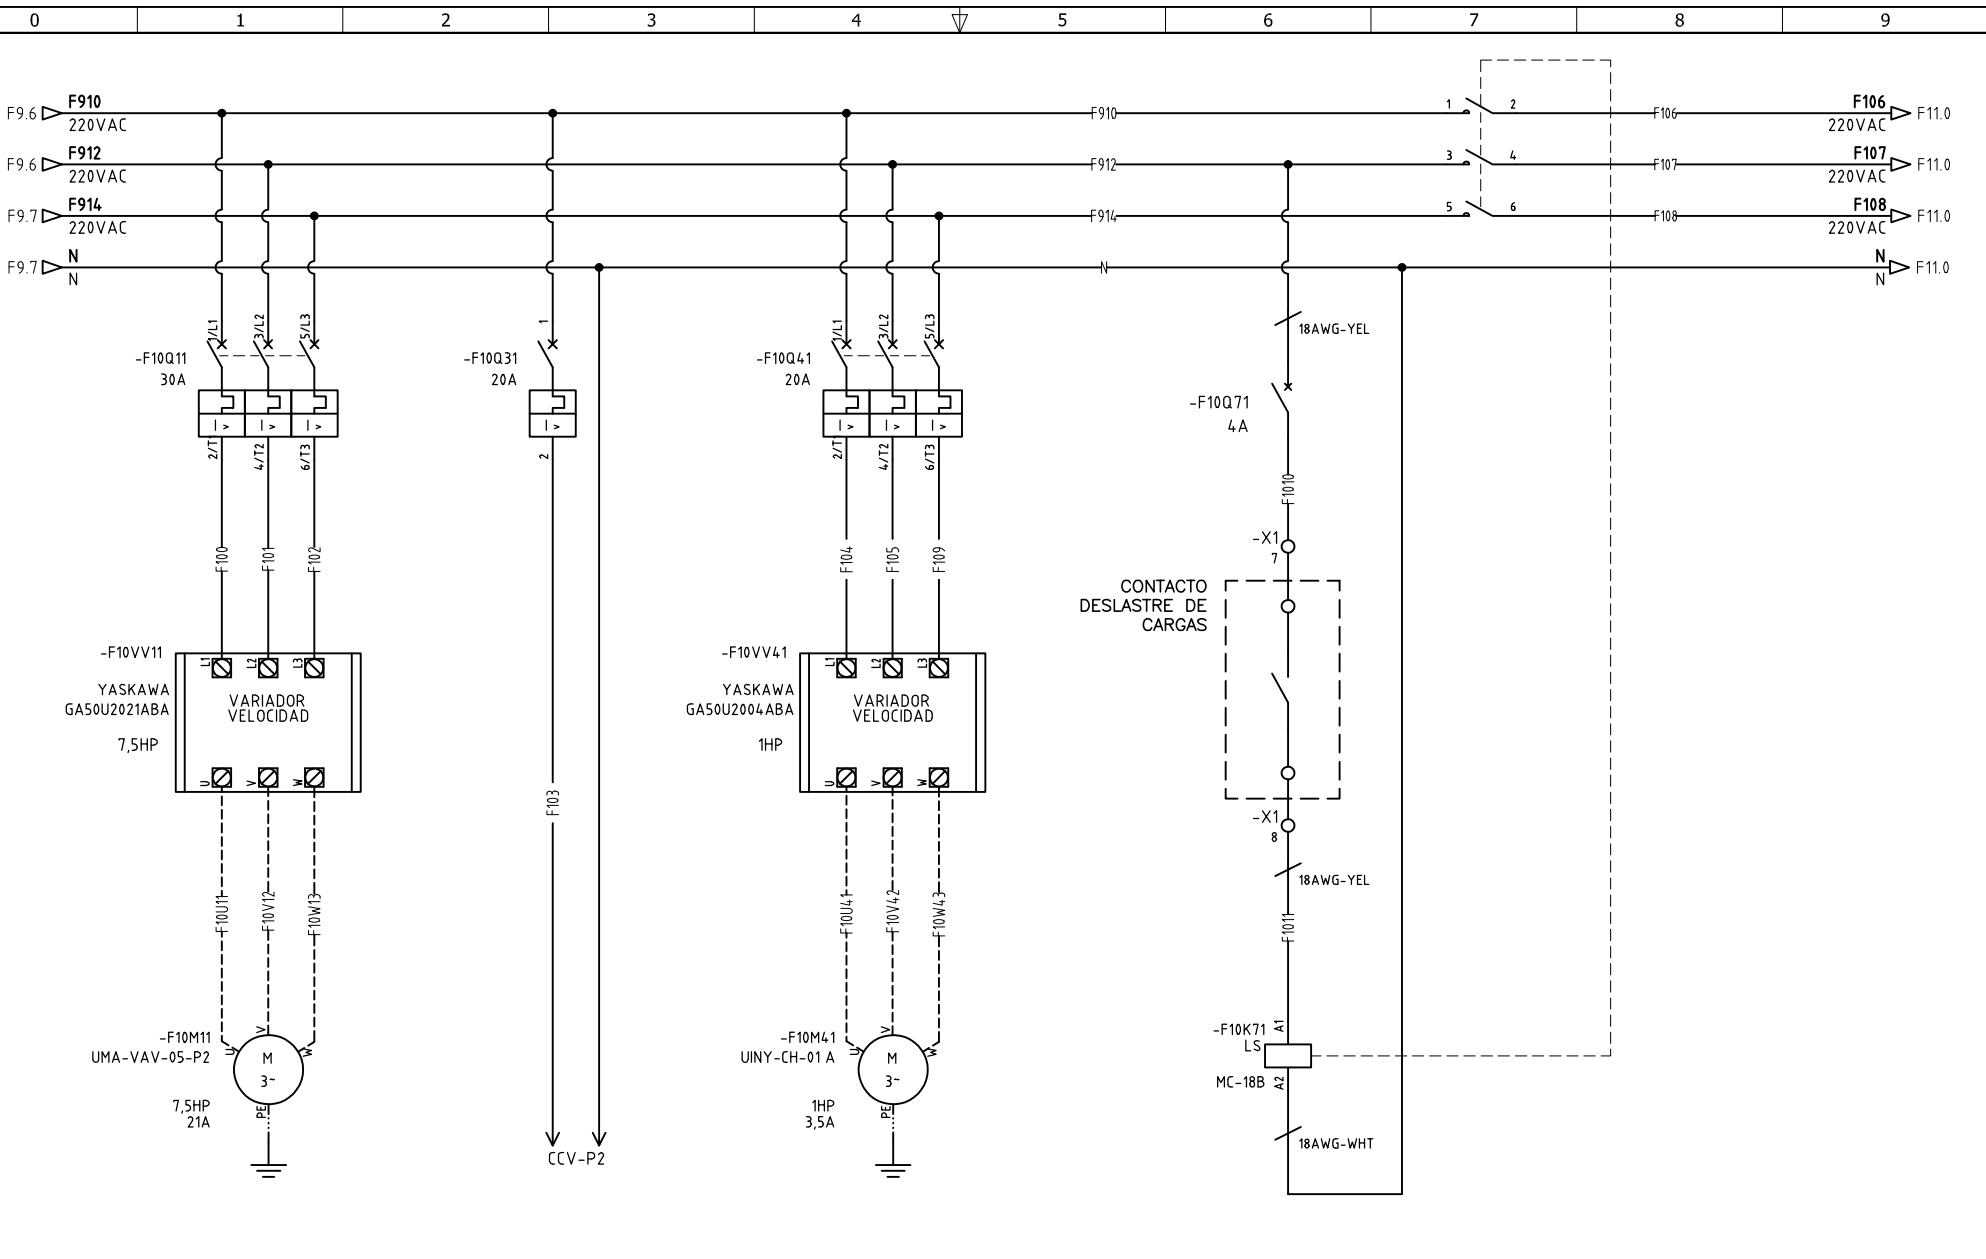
0 1 2 3 4 5 6 7 8 9

F9.6 F910 220VAC
F9.6 F912 220VAC
F9.7 F914 220VAC
F9.7 N N

F910
F912
F914
N

1 2
3 4
5 6

F106
F107
F108

F106 220VAC F11.0
F107 220VAC F11.0
F108 220VAC F11.0
N N F11.0

1/L1 3/L2 5/L3
-F10Q11
30A
2/T1 4/T2 6/T3
F100 F101 F102

1
-F10Q31
20A
2
F103

1/L1 3/L2 5/L3
-F10Q41
20A
2/T1 4/T2 6/T3
F104 F105 F109

18AWG-YEL
-F10Q71
4A
F1010
-X1
7
CONTACTO DESLASTRE DE CARGAS
-X1
8
18AWG-YEL
F1011

-F10VV11
YASKAWA
GA50U2021ABA
7,5HP
L1 L2 L3
VARIADOR VELOCIDAD
U V W

-F10VV41
YASKAWA
GA50U2004ABA
1HP
L1 L2 L3
VARIADOR VELOCIDAD
U V W

F10U11 F10V12 F10W13
F10U41 F10V42 F10W43

-F10M11
UMA-VAV-05-P2
U V W
M
3~
PE
7,5HP
21A

CCV-P2

-F10M41
UINY-CH-01 A
U V W
M
3~
PE
1HP
3,5A

-F10K71 A1
LS
MC-18B A2
18AWG-WHT